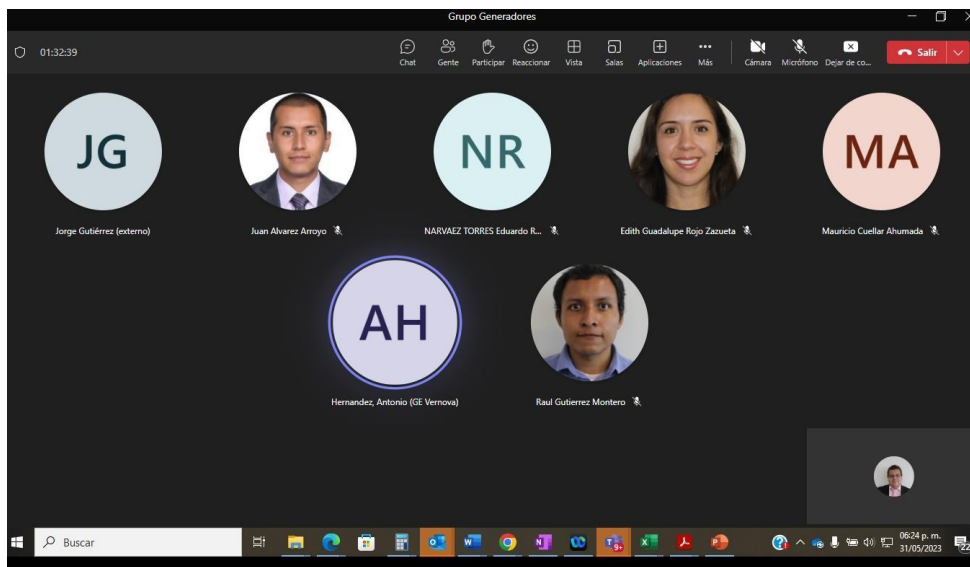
Grupo Generadores

01:32:39

Chat Gente Participar Reaccionar Vista Salas Aplicaciones Más Cámara Micrófono Dejar de co... Salir

JG
Jorge Gutiérrez (externo)

Juan Alvarez Arroyo

NR
NARVAEZ TORRES Eduardo R...

Edith Guadalupe Rojo Zazueta

MA
Mauricio Cuellar Ahumada

AH
Hernandez, Antonio (GE Vernova)

Raul Gutierrez Montero

Buscar

06:24 p. m.
31/05/2023